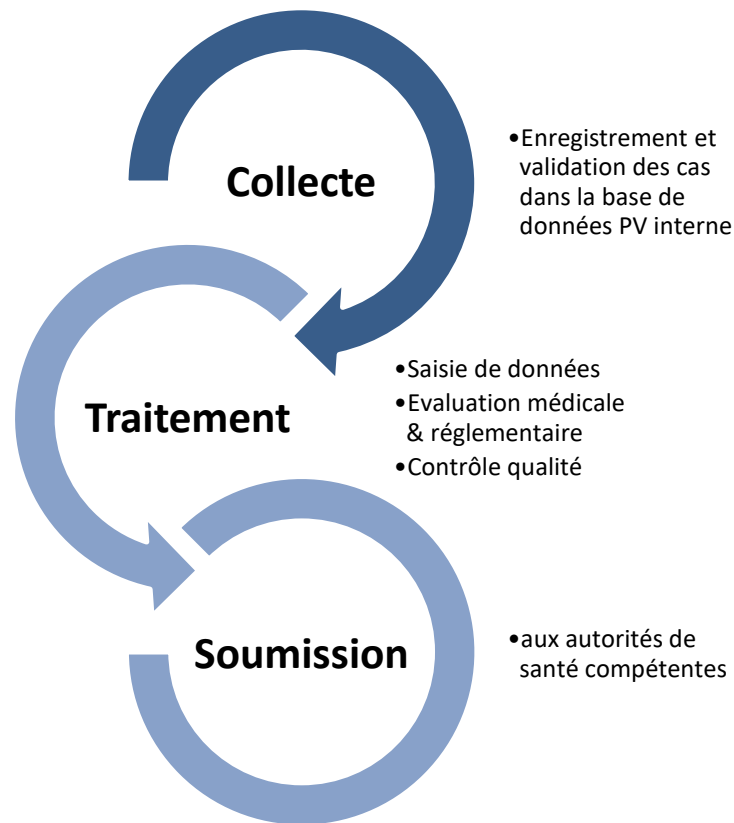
Collecte

•Enregistrement et validation des cas dans la base de données PV interne

Traitement

•Saisie de données
•Evaluation médicale & réglementaire
•Contrôle qualité

Soumission

•aux autorités de santé compétentes